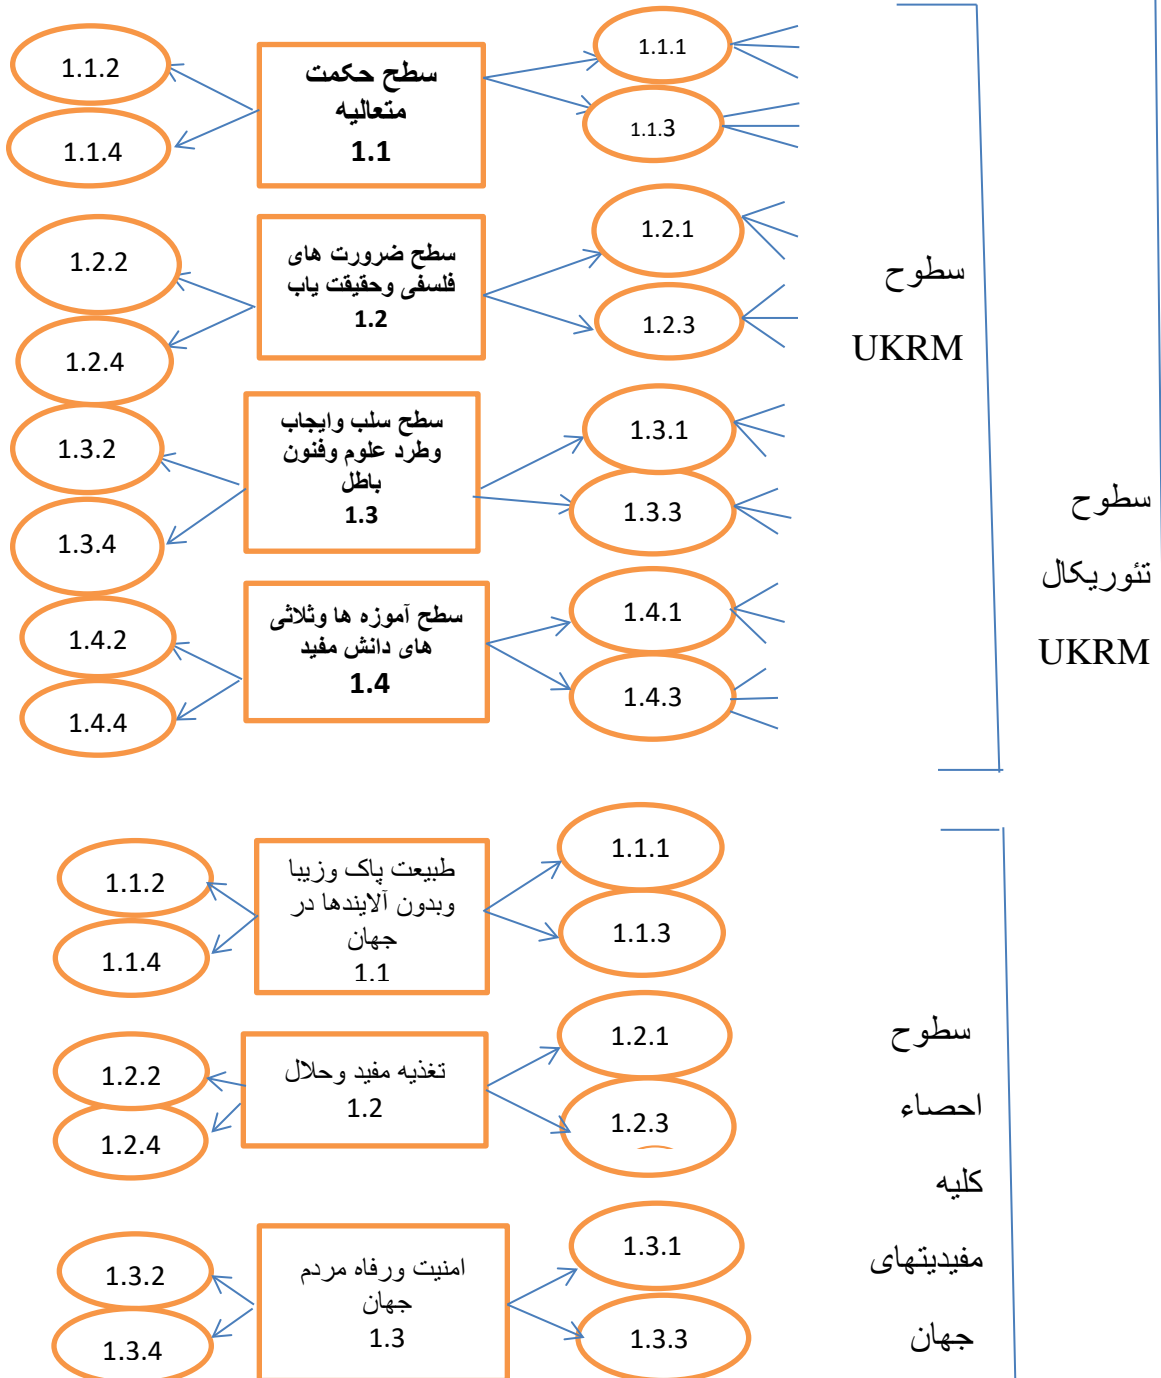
سطوح تئوریکال UKRM

سطوح UKRM

1.1.1
1.1.3
1.1.2
1.1.4
سطح حکمت متعالیه
1.1

1.2.1
1.2.3
1.2.2
1.2.4
سطح ضرورت های فلسفی وحقیقت یاب
1.2

1.3.1
1.3.3
1.3.2
1.3.4
سطح سلب وایجاب وطرد علوم وفنون باطل
1.3

1.4.1
1.4.3
1.4.2
1.4.4
سطح آموزه ها وثلاثی های دانش مفید
1.4

سطوح احصاء کلیه مفیدیتهای جهان

1.1.1
1.1.3
1.1.2
1.1.4
طبیعت پاک وزیبا وبدون آلایندها در جهان
1.1

1.2.1
1.2.3
1.2.2
1.2.4
تغذیه مفید وحلال
1.2

1.3.1
1.3.3
1.3.2
1.3.4
امنیت ورفاه مردم جهان
1.3